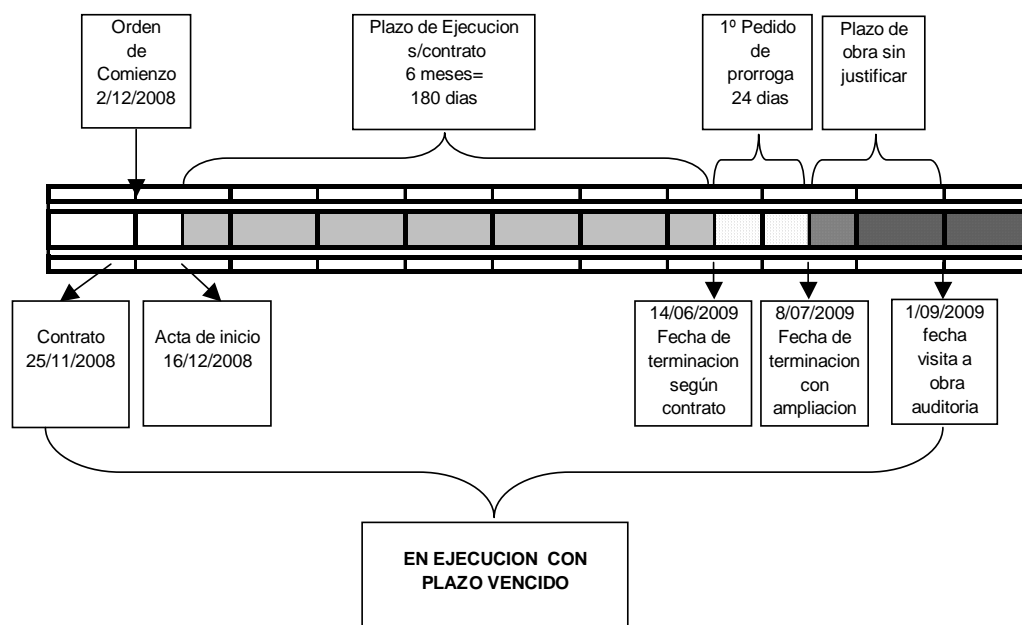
Orden de Comienzo 2/12/2008

Plazo de Ejecucion s/contrato 6 meses= 180 dias

1º Pedido de prorroga 24 dias

Plazo de obra sin justificar

Contrato 25/11/2008

Acta de inicio 16/12/2008

14/06/2009 Fecha de terminacion según contrato

8/07/2009 Fecha de terminacion con ampliacion

1/09/2009 fecha visita a obra auditoria

EN EJECUCION CON PLAZO VENCIDO